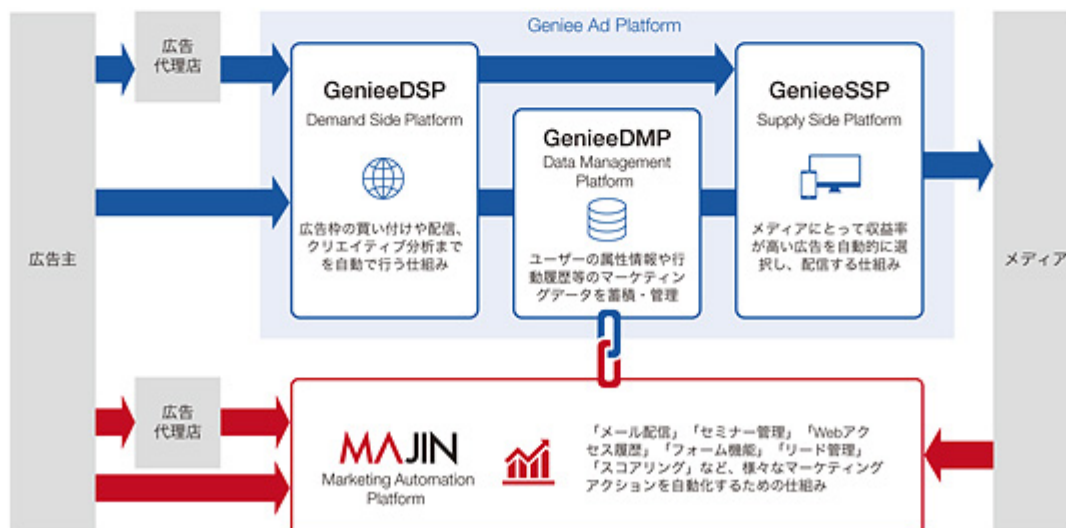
Geniee Ad Platform

広告主

広告代理店

GenieeDSP
Demand Side Platform

広告枠の買い付けや配信、クリエイティブ分析までを自動で行う仕組み

GenieeDMP
Data Management Platform

ユーザーの属性情報や行動履歴等のマーケティングデータを蓄積・管理

GenieeSSP
Supply Side Platform

メディアにとって収益率が高い広告を自動的に選択し、配信する仕組み

メディア

広告代理店

MAJIN
Marketing Automation Platform

「メール配信」「セミナー管理」「Webアクセス履歴」「フォーム機能」「リード管理」「スコアリング」など、様々なマーケティングアクションを自動化するための仕組み